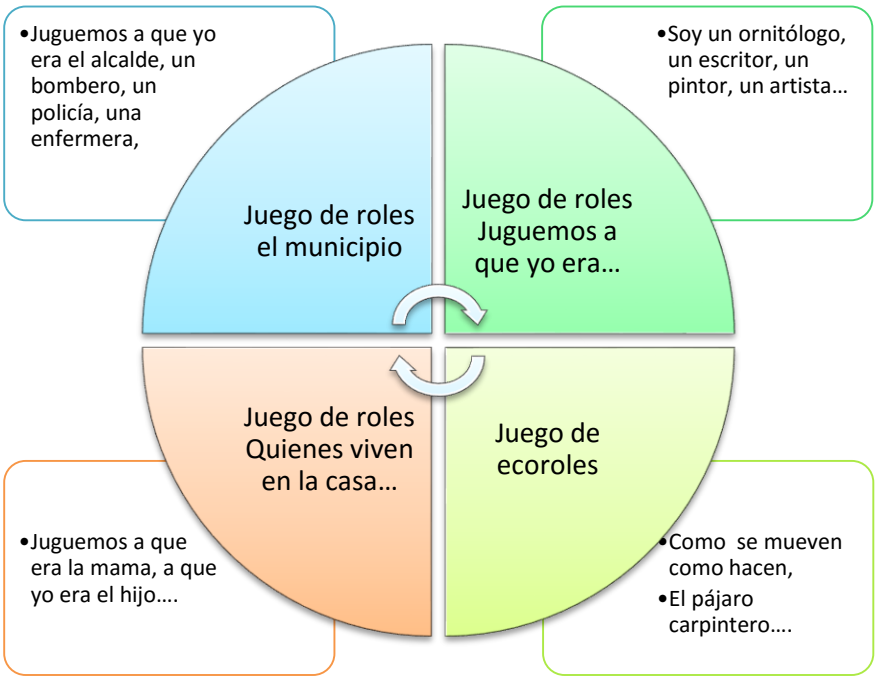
•Juguemos a que yo era el alcalde, un bombero, un policía, una enfermera,

•Soy un ornitólogo, un escritor, un pintor, un artista…

Juego de roles el municipio

Juego de roles Juguemos a que yo era…

Juego de roles Quienes viven en la casa…

Juego de ecoroles

•Juguemos a que era la mama, a que yo era el hijo….

•Como se mueven como hacen,

•El pájaro carpintero….